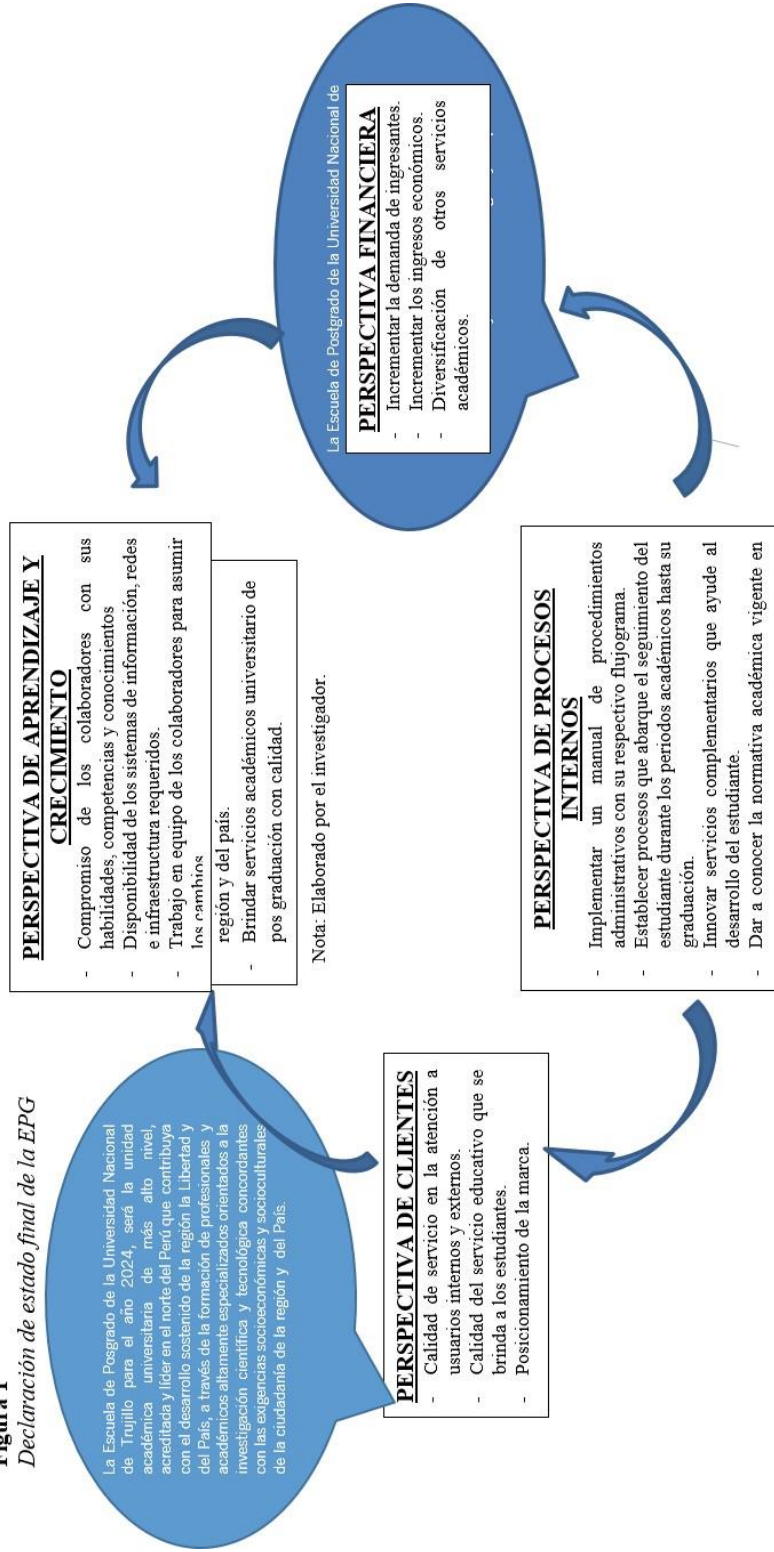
Figura 1
Declaración de estado final de la EPG

La Escuela de Posgrado de la Universidad Nacional de Trujillo para el año 2024, será la unidad académica universitaria de más alto nivel, acreditada y líder en el norte del Perú que contribuya con el desarrollo sostenido de la región la Libertad y del País, a través de la formación de profesionales y académicos altamente especializados orientados a la investigación científica y tecnológica concordantes con las exigencias socioeconómicas y socioculturales de la ciudadanía de la región y del País.

PERSPECTIVA DE CLIENTES
- Calidad de servicio en la atención a usuarios internos y externos.
- Calidad del servicio educativo que se brinda a los estudiantes.
- Posicionamiento de la marca.

PERSPECTIVA DE APRENDIZAJE Y CRECIMIENTO
- Compromiso de los colaboradores con sus habilidades, competencias y conocimientos
- Disponibilidad de los sistemas de información, redes e infraestructura requeridos.
- Trabajo en equipo de los colaboradores para asumir los cambios

región y del país.
- Brindar servicios académicos universitario de pos graduación con calidad.

Nota: Elaborado por el investigador.

PERSPECTIVA DE PROCESOS INTERNOS
- Implementar un manual de procedimientos administrativos con su respectivo flujograma.
- Establecer procesos que abarque el seguimiento del estudiante durante los periodos académicos hasta su graduación.
- Innovar servicios complementarios que ayude al desarrollo del estudiante.
- Dar a conocer la normativa académica vigente en

La Escuela de Posgrado de la Universidad Nacional de

PERSPECTIVA FINANCIERA
- Incrementar la demanda de ingresantes.
- Incrementar los ingresos económicos.
- Diversificación de otros servicios académicos.